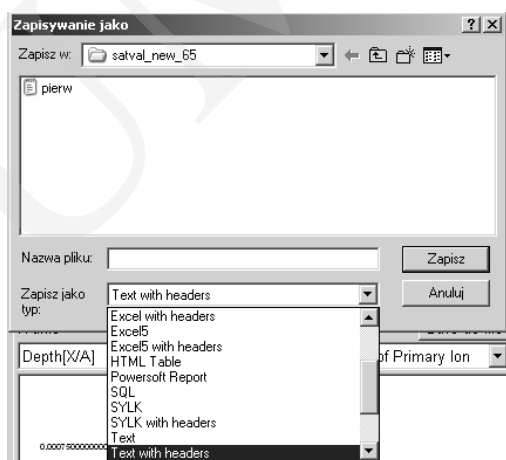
Zapisywanie jako

?

X

Zapisz w: satval_new_65

pierw

Nazwa pliku:

Zapisz

Zapisz jako typ:

Text with headers

Anuluj

Excel with headers
Excel5
Excel5 with headers
HTML Table
Powersoft Report
SQL
SYLK
SYLK with headers
Text
Text with headers

Depth[X/A]

of Primary Ion

0.0007500000000